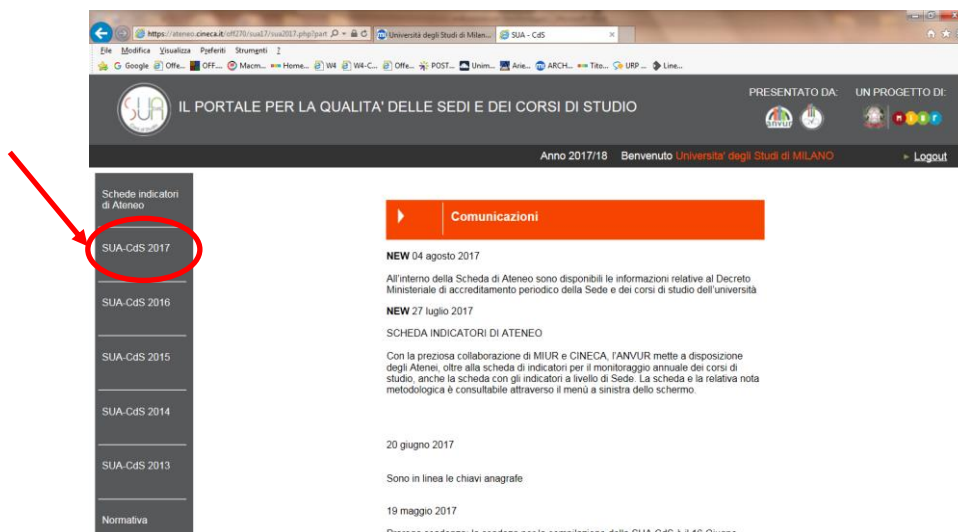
https://ateneo.cineca.it/off270/sua17/sua2017.php?part Università degli Studi di Milan... SUA - CdS

File Modifica Visualizza Preferiti Strumenti ?

G Google Offe... OFF... Macm... Home... W4 W4-C... Offe... POST... Unim... Arie... ARCH... Tito... URP ... Line...

SUA

IL PORTALE PER LA QUALITA' DELLE SEDI E DEI CORSI DI STUDIO

PRESENTATO DA:

UN PROGETTO DI:

Anno 2017/18 Benvenuto Universita' degli Studi di MILANO

Logout

Schede indicatori di Ateneo

SUA-CdS 2017

SUA-CdS 2016

SUA-CdS 2015

SUA-CdS 2014

SUA-CdS 2013

Normativa

Comunicazioni

NEW 04 agosto 2017

All'interno della Scheda di Ateneo sono disponibili le informazioni relative al Decreto Ministeriale di accreditamento periodico della Sede e dei corsi di studio dell'università

NEW 27 luglio 2017

SCHEDA INDICATORI DI ATENEO

Con la preziosa collaborazione di MIUR e CINECA, l'ANVUR mette a disposizione degli Atenei, oltre alla scheda di indicatori per il monitoraggio annuale dei corsi di studio, anche la scheda con gli indicatori a livello di Sede. La scheda e la relativa nota metodologica è consultabile attraverso il menù a sinistra dello schermo.

20 giugno 2017

Sono in linea le chiavi anagrafe

19 maggio 2017

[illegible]